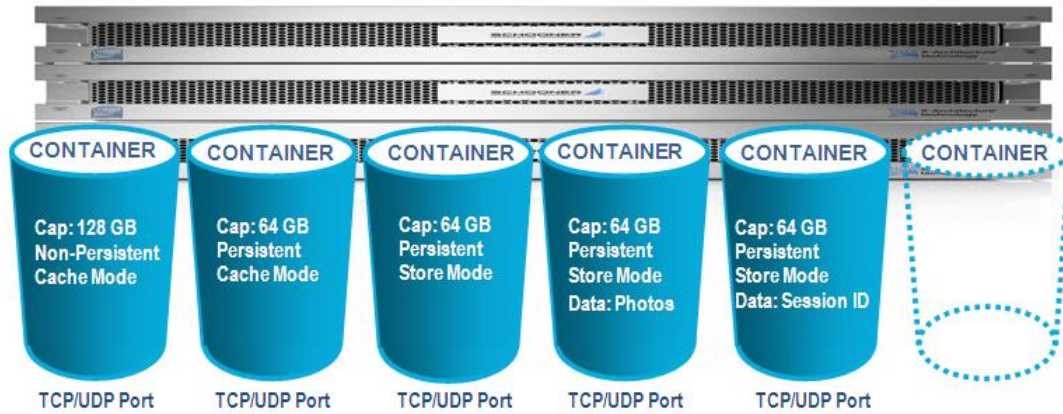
SCHOONER

SCHOONER

CONTAINER

Cap: 128 GB
Non-Persistent
Cache Mode

TCP/UDP Port

CONTAINER

Cap: 64 GB
Persistent
Cache Mode

TCP/UDP Port

CONTAINER

Cap: 64 GB
Persistent
Store Mode

TCP/UDP Port

CONTAINER

Cap: 64 GB
Persistent
Store Mode
Data: Photos

TCP/UDP Port

CONTAINER

Cap: 64 GB
Persistent
Store Mode
Data: Session ID

TCP/UDP Port

CONTAINER